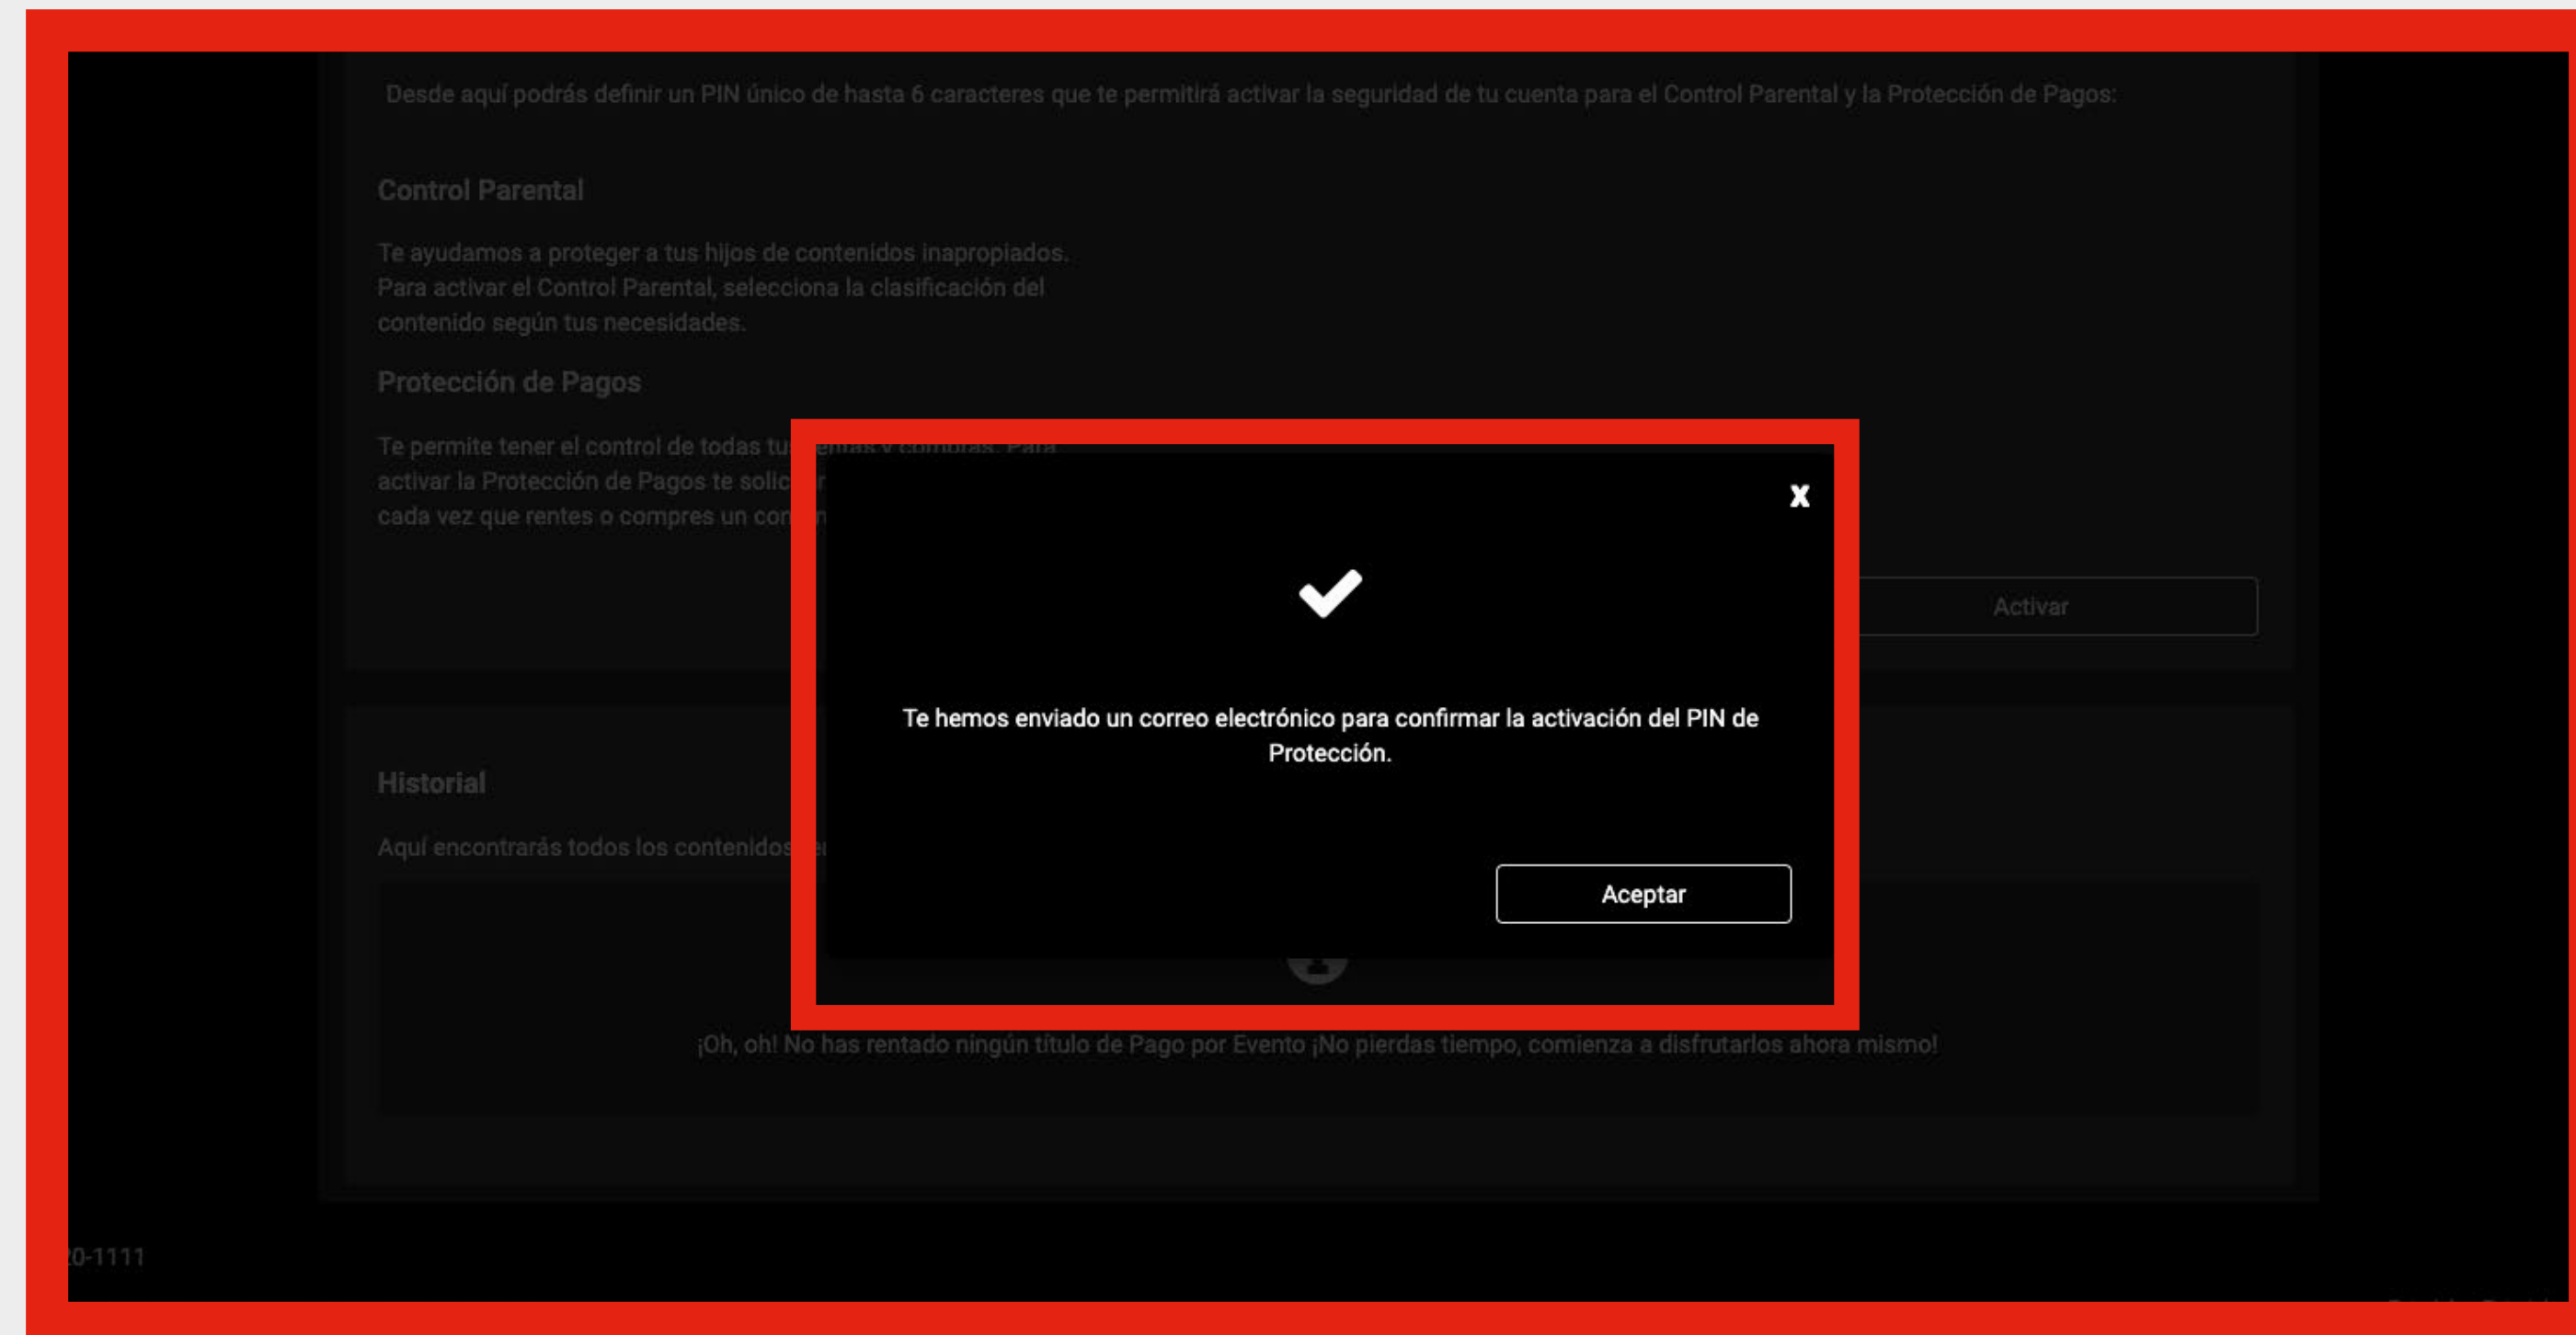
Desde aquí podrás definir un PIN único de hasta 6 caracteres que te permitirá activar la seguridad de tu cuenta para el Control Parental y la Protección de Pagos:

Control Parental

Te ayudamos a proteger a tus hijos de contenidos inapropiados. Para activar el Control Parental, selecciona la clasificación del contenido según tus necesidades.

Protección de Pagos

Te permite tener el control de todas tu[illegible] rentas y compras. Para activar la Protección de Pagos te solic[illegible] cada vez que rentes o compres un con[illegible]

Activar

Historial

Aquí encontrarás todos los contenidos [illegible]

¡Oh, oh! No has rentado ningún título de Pago por Evento ¡No pierdas tiempo, comienza a disfrutarlos ahora mismo!

x

Te hemos enviado un correo electrónico para confirmar la activación del PIN de Protección.

Aceptar

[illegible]0-1111